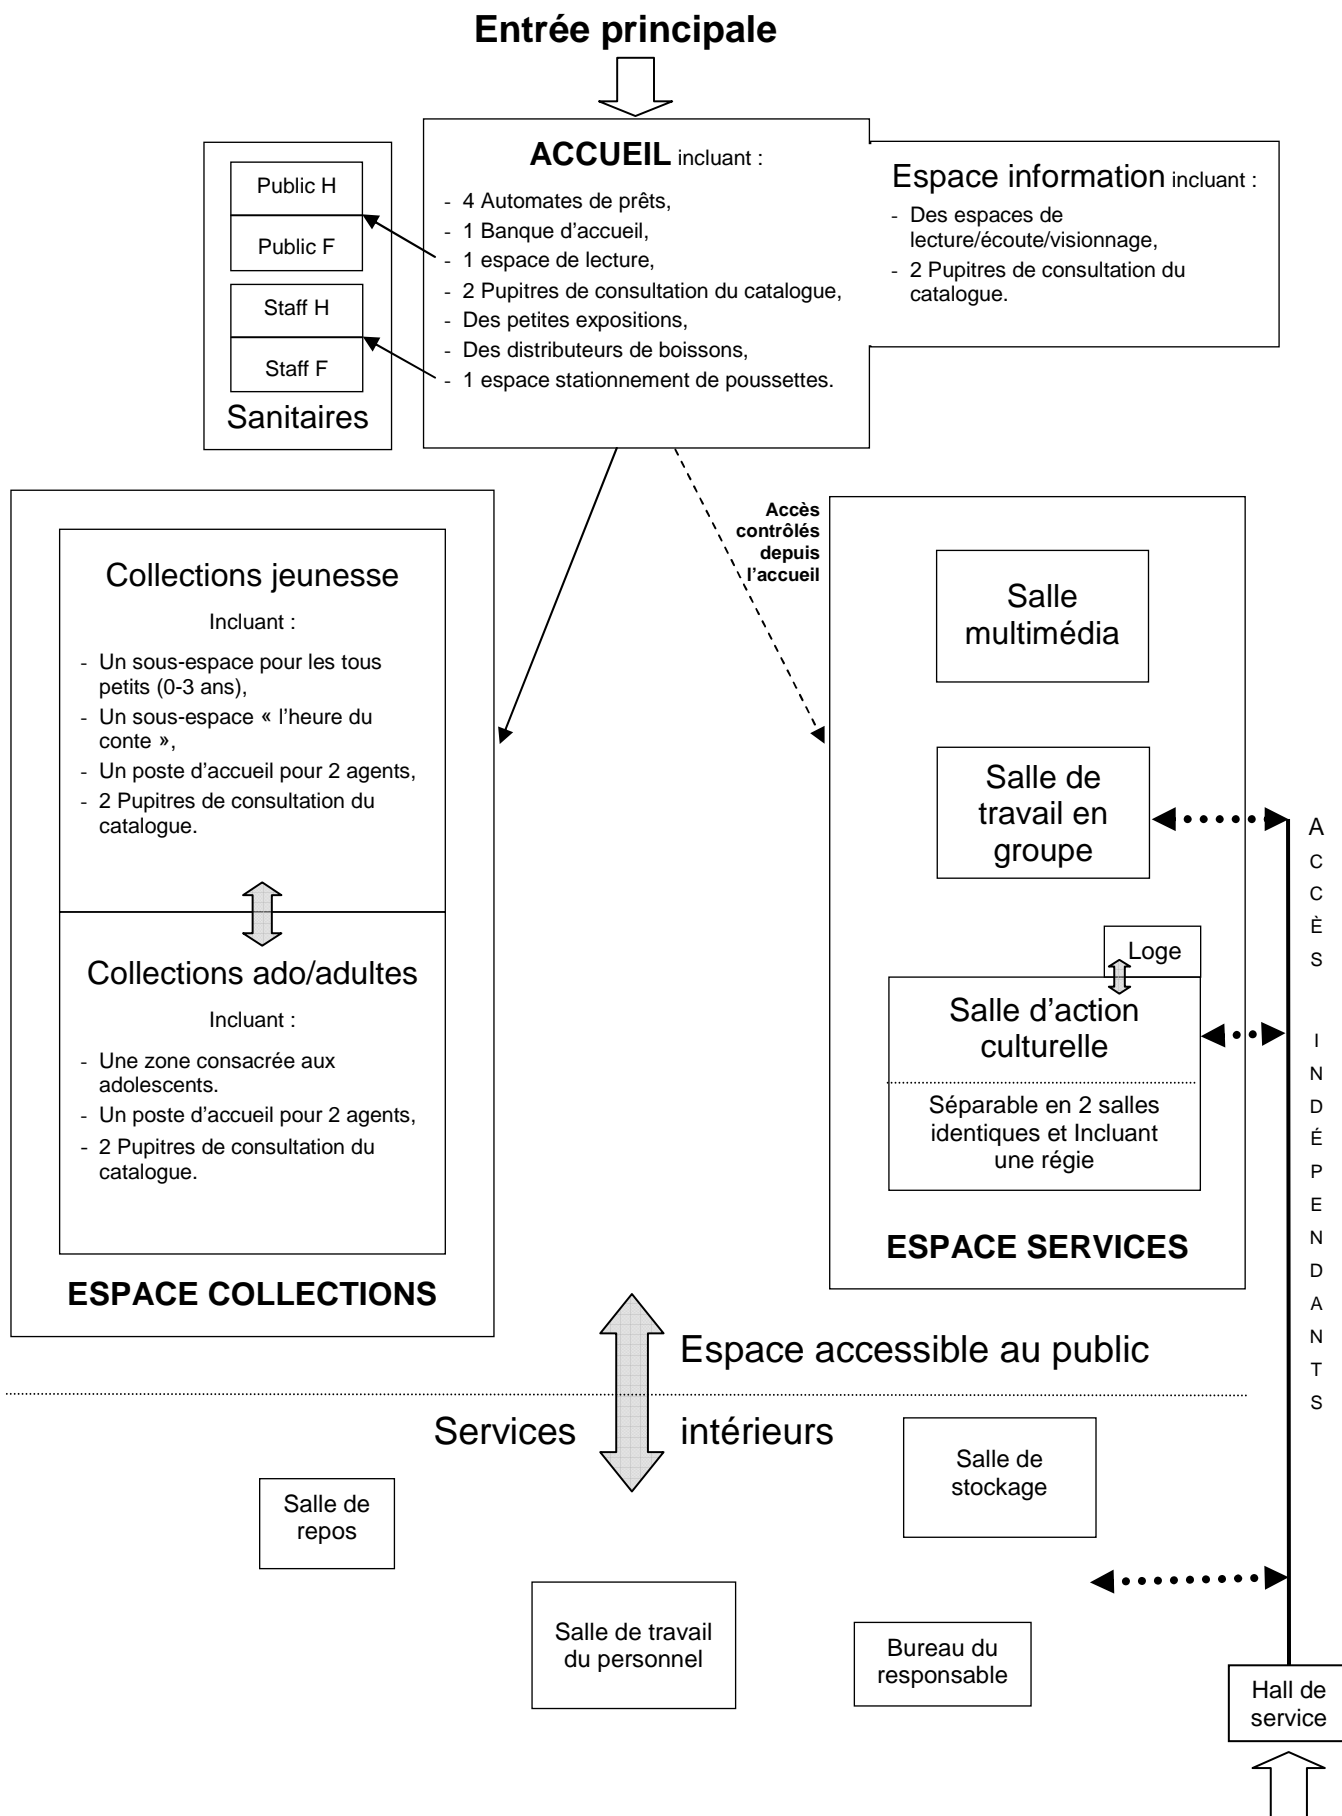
Entrée principale

ACCUEIL incluant :
- 4 Automates de prêts,
- 1 Banque d'accueil,
- 1 espace de lecture,
- 2 Pupitres de consultation du catalogue,
- Des petites expositions,
- Des distributeurs de boissons,
- 1 espace stationnement de poussettes.

Public H
Public F
Staff H
Staff F
Sanitaires

Espace information incluant :
- Des espaces de lecture/écoute/visionnage,
- 2 Pupitres de consultation du catalogue.

Accès contrôlés depuis l'accueil

Collections jeunesse
Incluant :
- Un sous-espace pour les tous petits (0-3 ans),
- Un sous-espace « l'heure du conte »,
- Un poste d'accueil pour 2 agents,
- 2 Pupitres de consultation du catalogue.

Collections ado/adultes
Incluant :
- Une zone consacrée aux adolescents.
- Un poste d'accueil pour 2 agents,
- 2 Pupitres de consultation du catalogue.

ESPACE COLLECTIONS

Salle multimédia

Salle de travail en groupe

Loge

Salle d'action culturelle

Séparable en 2 salles identiques et Incluant une régie

ESPACE SERVICES

A C C È S I N D É P E N D A N T S

Espace accessible au public

Services intérieurs

Salle de stockage

Salle de repos

Salle de travail du personnel

Bureau du responsable

Hall de service